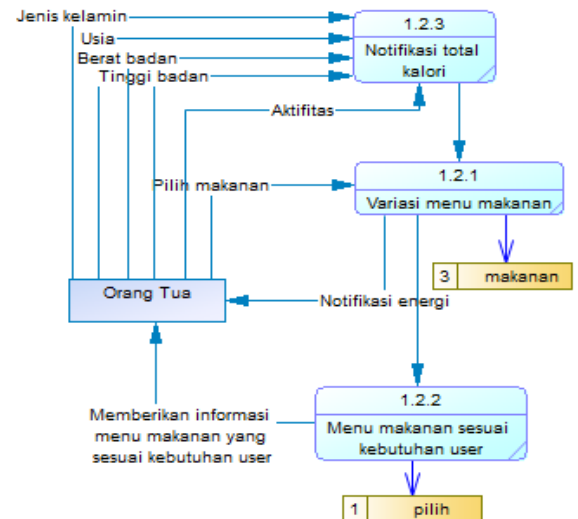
Jenis kelamin
Usia
Berat badan
Tinggi badan
1.2.3
Notifikasi total kalori
Aktifitas
Pilih makanan
1.2.1
Variasi menu makanan
3
makanan
Orang Tua
Notifikasi energi
1.2.2
Menu makanan sesuai kebutuhan user
Memberikan informasi menu makanan yang sesuai kebutuhan user
1
pilih